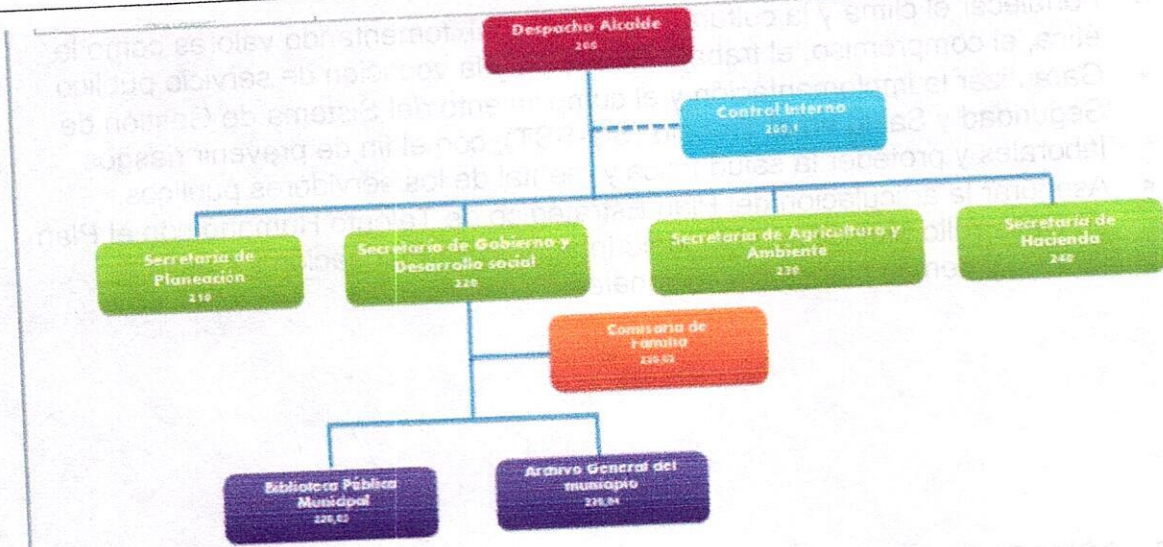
Despacho Alcalde
200

Control Interno
200,1

Secretaría de Planeación
210

Secretaría de Gobierno y Desarrollo social
220

Secretaría de Agricultura y Ambiente
230

Secretaría de Hacienda
240

Comisaría de Familia
220,02

Biblioteca Pública Municipal
220,03

Archivo General del municipio
220,04